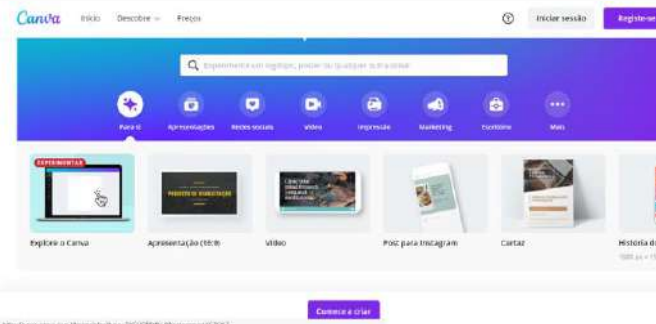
Canva Início Descobre Preços

Iniciar sessão Registe-se

Experimente um logótipo, poster ou qualquer outra coisa

Para si Apresentações Redes sociais Vídeo Impressão Marketing Escritório Mais

EXPERIMENTAR

Explore o Canva

Apresentação (16:9)

Vídeo

Post para Instagram

Cartaz

História d

Comece a criar